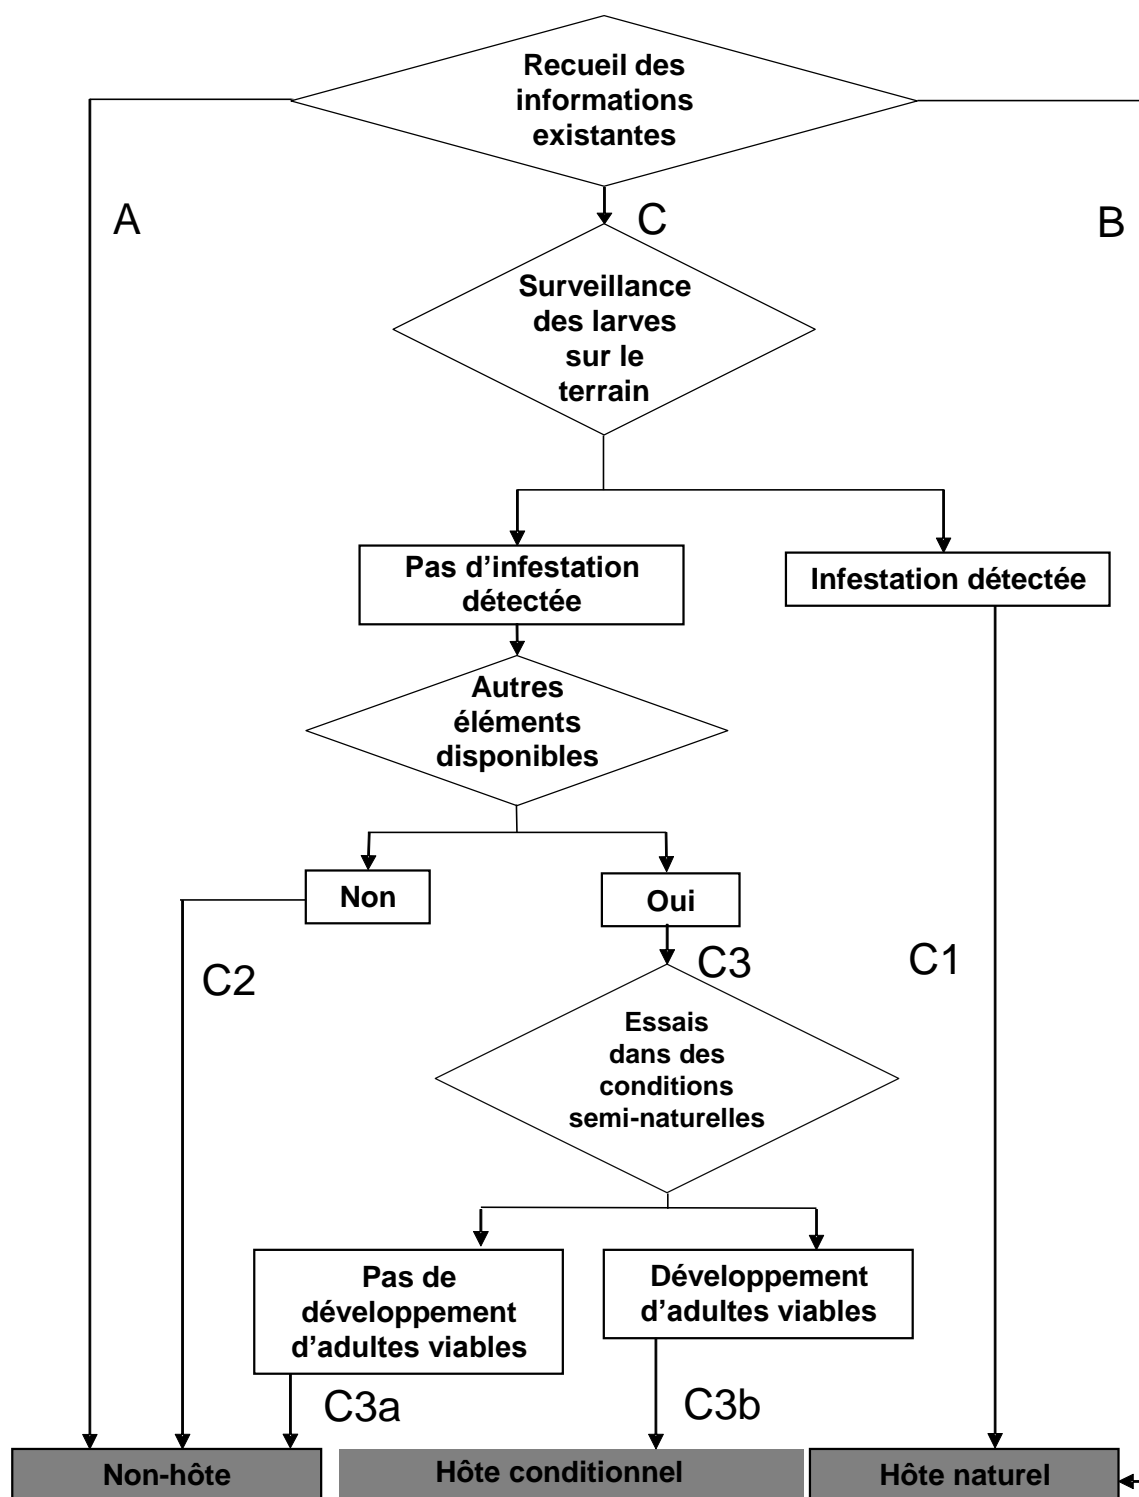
Recueil des informations existantes

A

C

B

Surveillance des larves sur le terrain

Pas d’infestation détectée

Infestation détectée

Autres éléments disponibles

Non

Oui

C2

C3

C1

Essais dans des conditions semi-naturelles

Pas de développement d’adultes viables

Développement d’adultes viables

C3a

C3b

Non-hôte

Hôte conditionnel

Hôte naturel